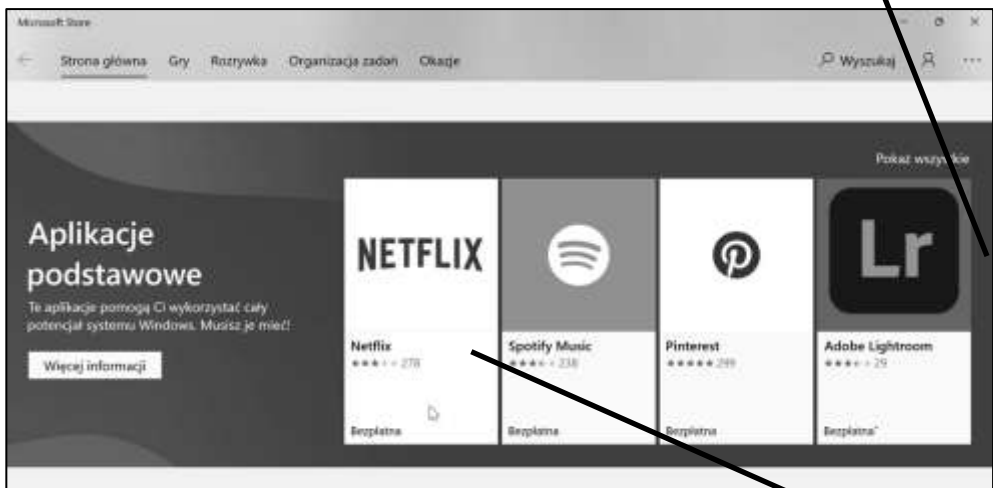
Microsoft Store

Strona główna Gry Rozrywka Organizacja zadań Okazje

Wyszukaj

Pokaż wszystkie

Aplikacje podstawowe

Te aplikacje pomogą Ci wykorzystać cały potencjał systemu Windows. Musisz je mieć!

Więcej informacji

NETFLIX

Netflix
278

Bezpłatna

Spotify Music
238

Bezpłatna

Pinterest
299

Bezpłatna

Lr

Adobe Lightroom
29

Bezpłatna*